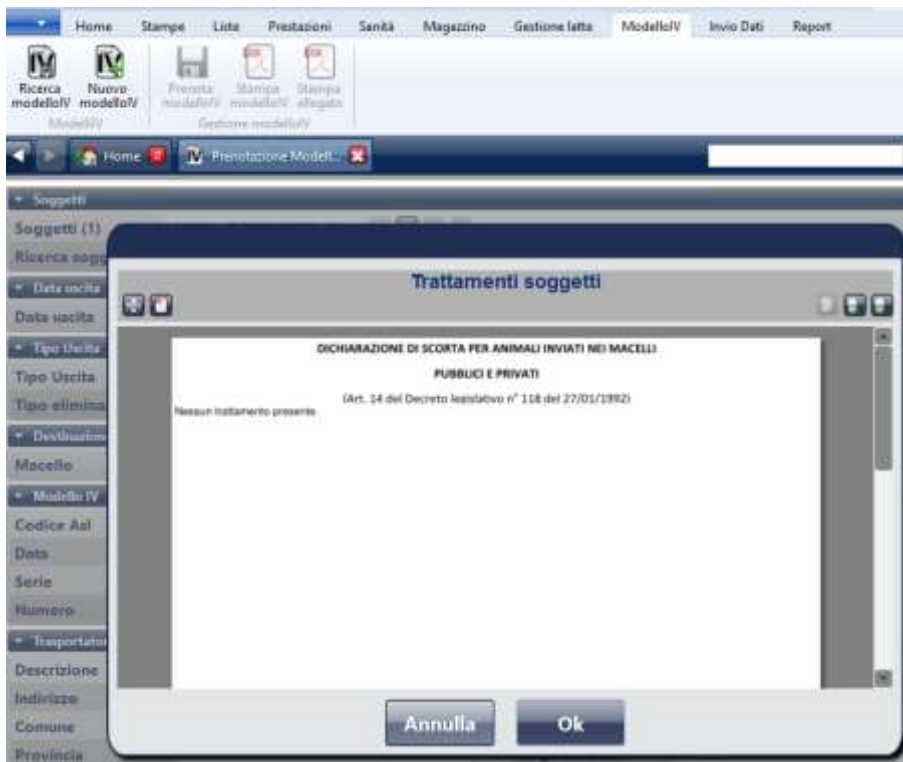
Home Stampe Liste Prestazioni Sanità Magazzino Gestione latte ModelloIV Invio Dati Report

Ricerca modelloIV Nuovo modelloIV
ModelloIV
Prenota modelloIV Stampa modelloIV Stampa allegato
Gestione modelloIV

Home Prenotazione Modell...

Soggetti
Soggetti (1)
Ricerca sogg
Data uscita
Data uscita
Tipo Uscita
Tipo Uscita
Tipo elimina
Destinazione
Macello
Modello IV
Codice Asl
Data
Serie
Numero
Trasportatore
Descrizione
Indirizzo
Comune
Provincia

Trattamenti soggetti

DICHIARAZIONE DI SCORTA PER ANIMALI INVIATI NEI MACELLI
PUBBLICI E PRIVATI
(Art. 14 del Decreto legislativo n° 118 del 27/01/1992)
Nessun trattamento presente

Annulla
Ok